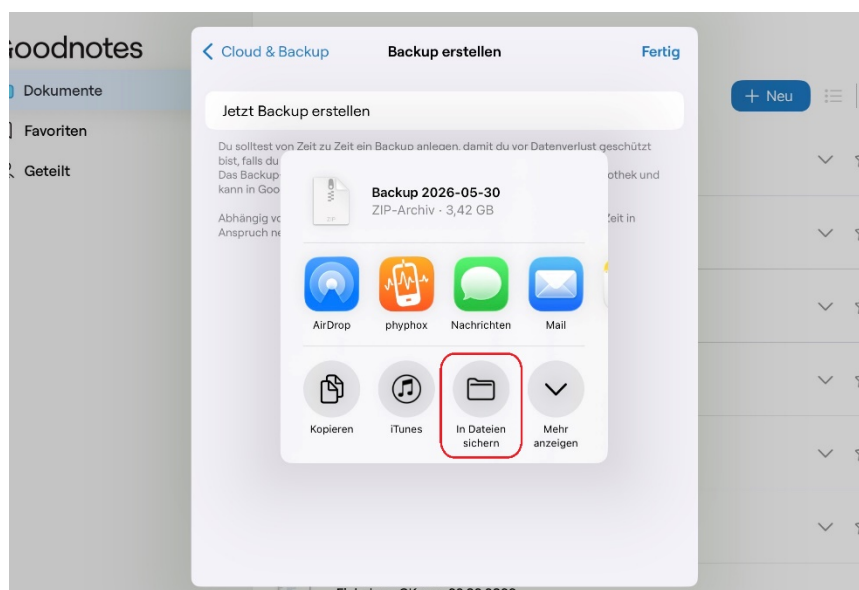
oodnotes
Dokumente
Favoriten
Geteilt

Cloud & Backup
Backup erstellen
Fertig

+ Neu

Jetzt Backup erstellen

Du solltest von Zeit zu Zeit ein Backup anlegen, damit du vor Datenverlust geschützt bist, falls du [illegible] Das Backup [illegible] othek und kann in Goo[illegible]

Abhängig v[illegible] Zeit in Anspruch ne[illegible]

Backup 2026-05-30
ZIP-Archiv · 3,42 GB

AirDrop
phyphox
Nachrichten
Mail

Kopieren
iTunes
In Dateien sichern
Mehr anzeigen